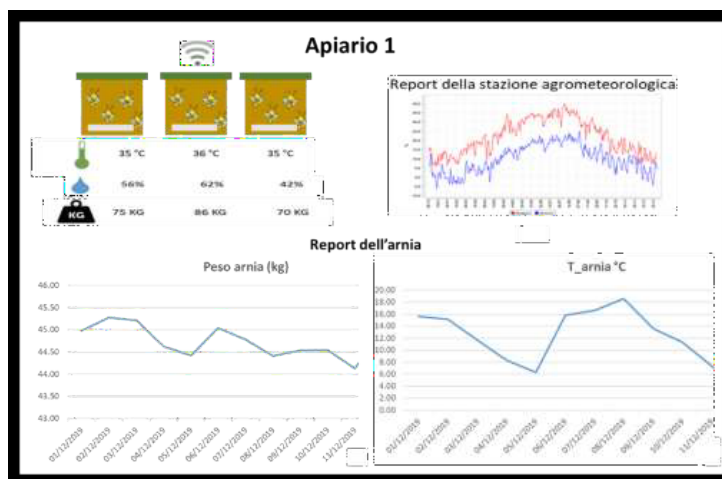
Apiario 1

| | | | |
|---|---|---|---|
| | 35 °C | 36 °C | 35 °C |
| | 56% | 62% | 42% |
| KG | 75 KG | 86 KG | 70 KG |

Report della stazione agrometeorologica

Report dell'arnia

Peso arnia (kg)

46.00
45.50
45.00
44.50
44.00
43.50
43.00

01/12/2019 02/12/2019 03/12/2019 04/12/2019 05/12/2019 06/12/2019 07/12/2019 08/12/2019 09/12/2019 10/12/2019 11/12/2019

T_arnia °C

20.00
18.00
16.00
14.00
12.00
10.00
8.00
6.00
4.00
2.00
0.00

01/12/2019 02/12/2019 03/12/2019 04/12/2019 05/12/2019 06/12/2019 07/12/2019 08/12/2019 09/12/2019 10/12/2019 11/12/2019